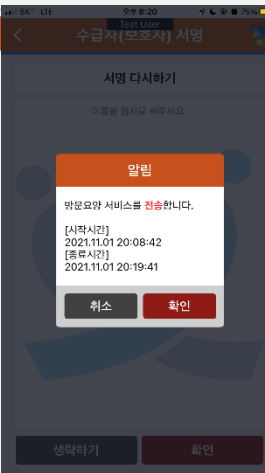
SKT LTE 오후 8:20 75%

Test User

수급자(보호자) 서명

서명 다시하기

이름을 정자로 써주세요.

알림

방문요양 서비스를 전송합니다.

[시작시간]
2021.11.01 20:08:42
[종료시간]
2021.11.01 20:19:41

취소 확인

생략하기 확인